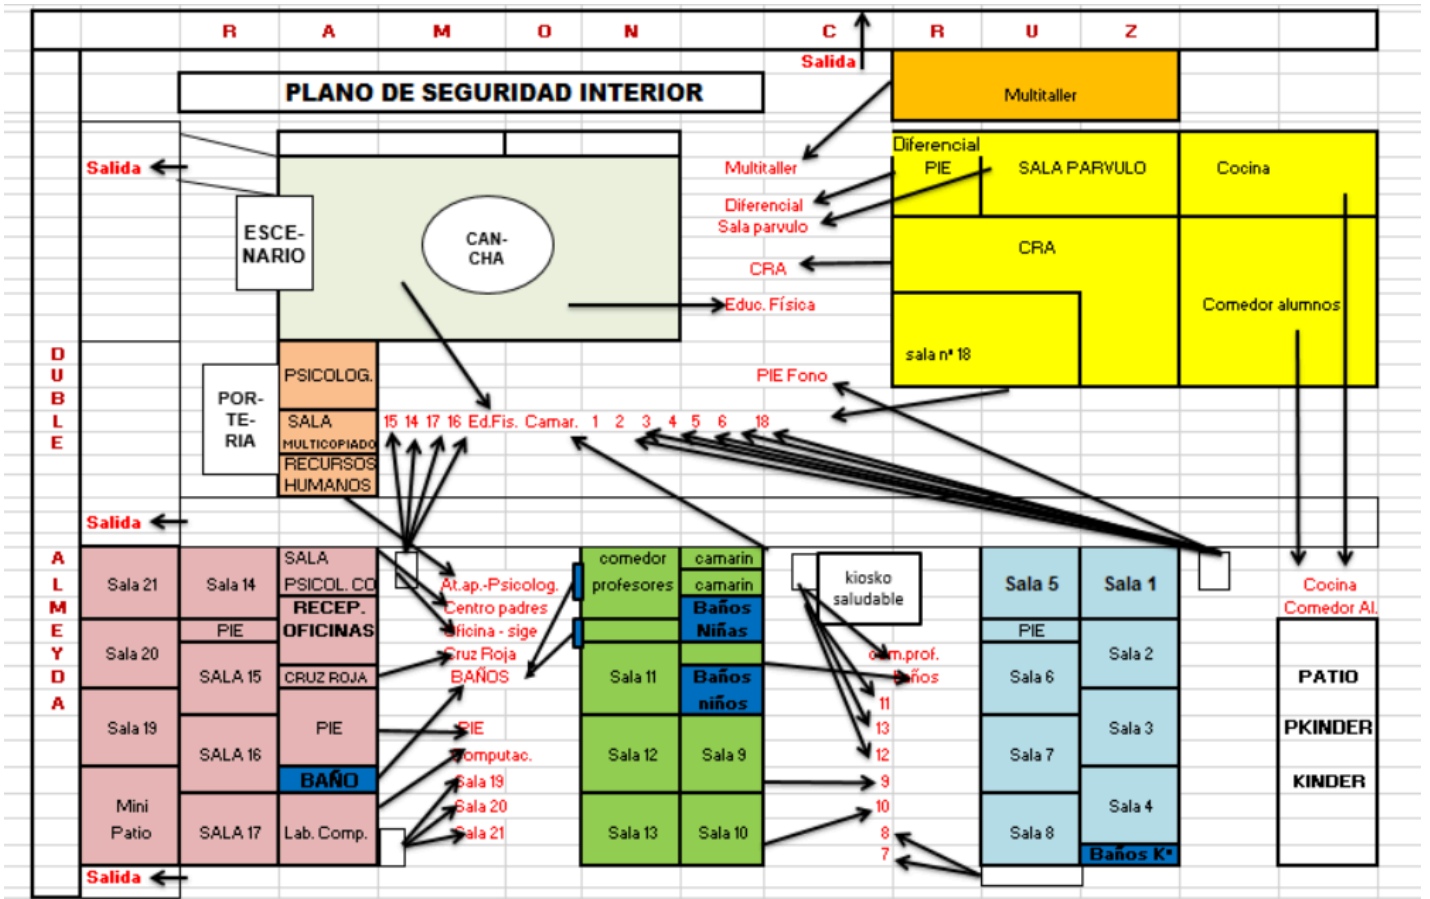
R A M O N C R U Z

Salida

PLANO DE SEGURIDAD INTERIOR

Multitaller

Diferencial PIE

SALA PARVULO

Cocina

Salida

Multitaller

Diferencial Sala parvulo

ESCE-NARIO

CAN-CHA

CRA

CRA

Educ. Física

Comedor alumnos

sala nº 18

D U B L E

POR-TE-RIA

PSICOLOG.

SALA MULTICOPIADO

RECURSOS HUMANOS

PIE Fono

15 14 17 16 Ed.Fis. Camar. 1 2 3 4 5 6 18

Salida

A L M E Y D A

Sala 21

Sala 14

SALA PSICOL. CO

RECEP.

OFICINAS

At.ap.-Psicolog.

Centro padres

Oficina - sige

Cruz Roja

BAÑOS

comedor profesores

camarin

camarin

Baños Niñas

kiosko saludable

Sala 5

Sala 1

Cocina Comedor Al.

Sala 20

PIE

PIE

Sala 2

SALA 15

CRUZ ROJA

Sala 11

Baños niños

com.prof.

Baños

11

Sala 6

PATIO

Sala 19

PIE

PIE

13

Sala 3

PKINDER

SALA 16

BAÑO

Computac.

Sala 19

Sala 12

Sala 9

12

9

Sala 7

KINDER

Mini Patio

SALA 17

Lab. Comp.

Sala 20

Sala 21

Sala 13

Sala 10

10

8

7

Sala 8

Sala 4

Baños Kº

Salida